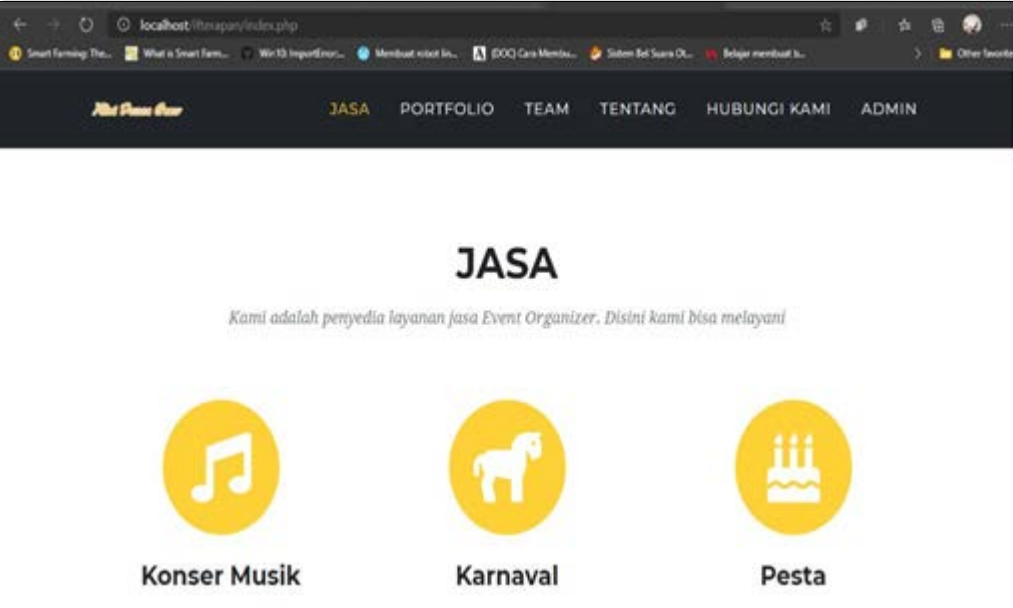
localhost/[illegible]/index.php

Smart Farming: The... What is Smart Farm... Win10: ImportError:... Membuat robot lin... (DOC) Cara Membu... Sistem Bel Suara Ot... Belajar membuat b... Other favorites

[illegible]

JASA PORTFOLIO TEAM TENTANG HUBUNGI KAMI ADMIN

JASA

Kami adalah penyedia layanan jasa Event Organizer. Disini kami bisa melayani

Konser Musik

Karnaval

Pesta